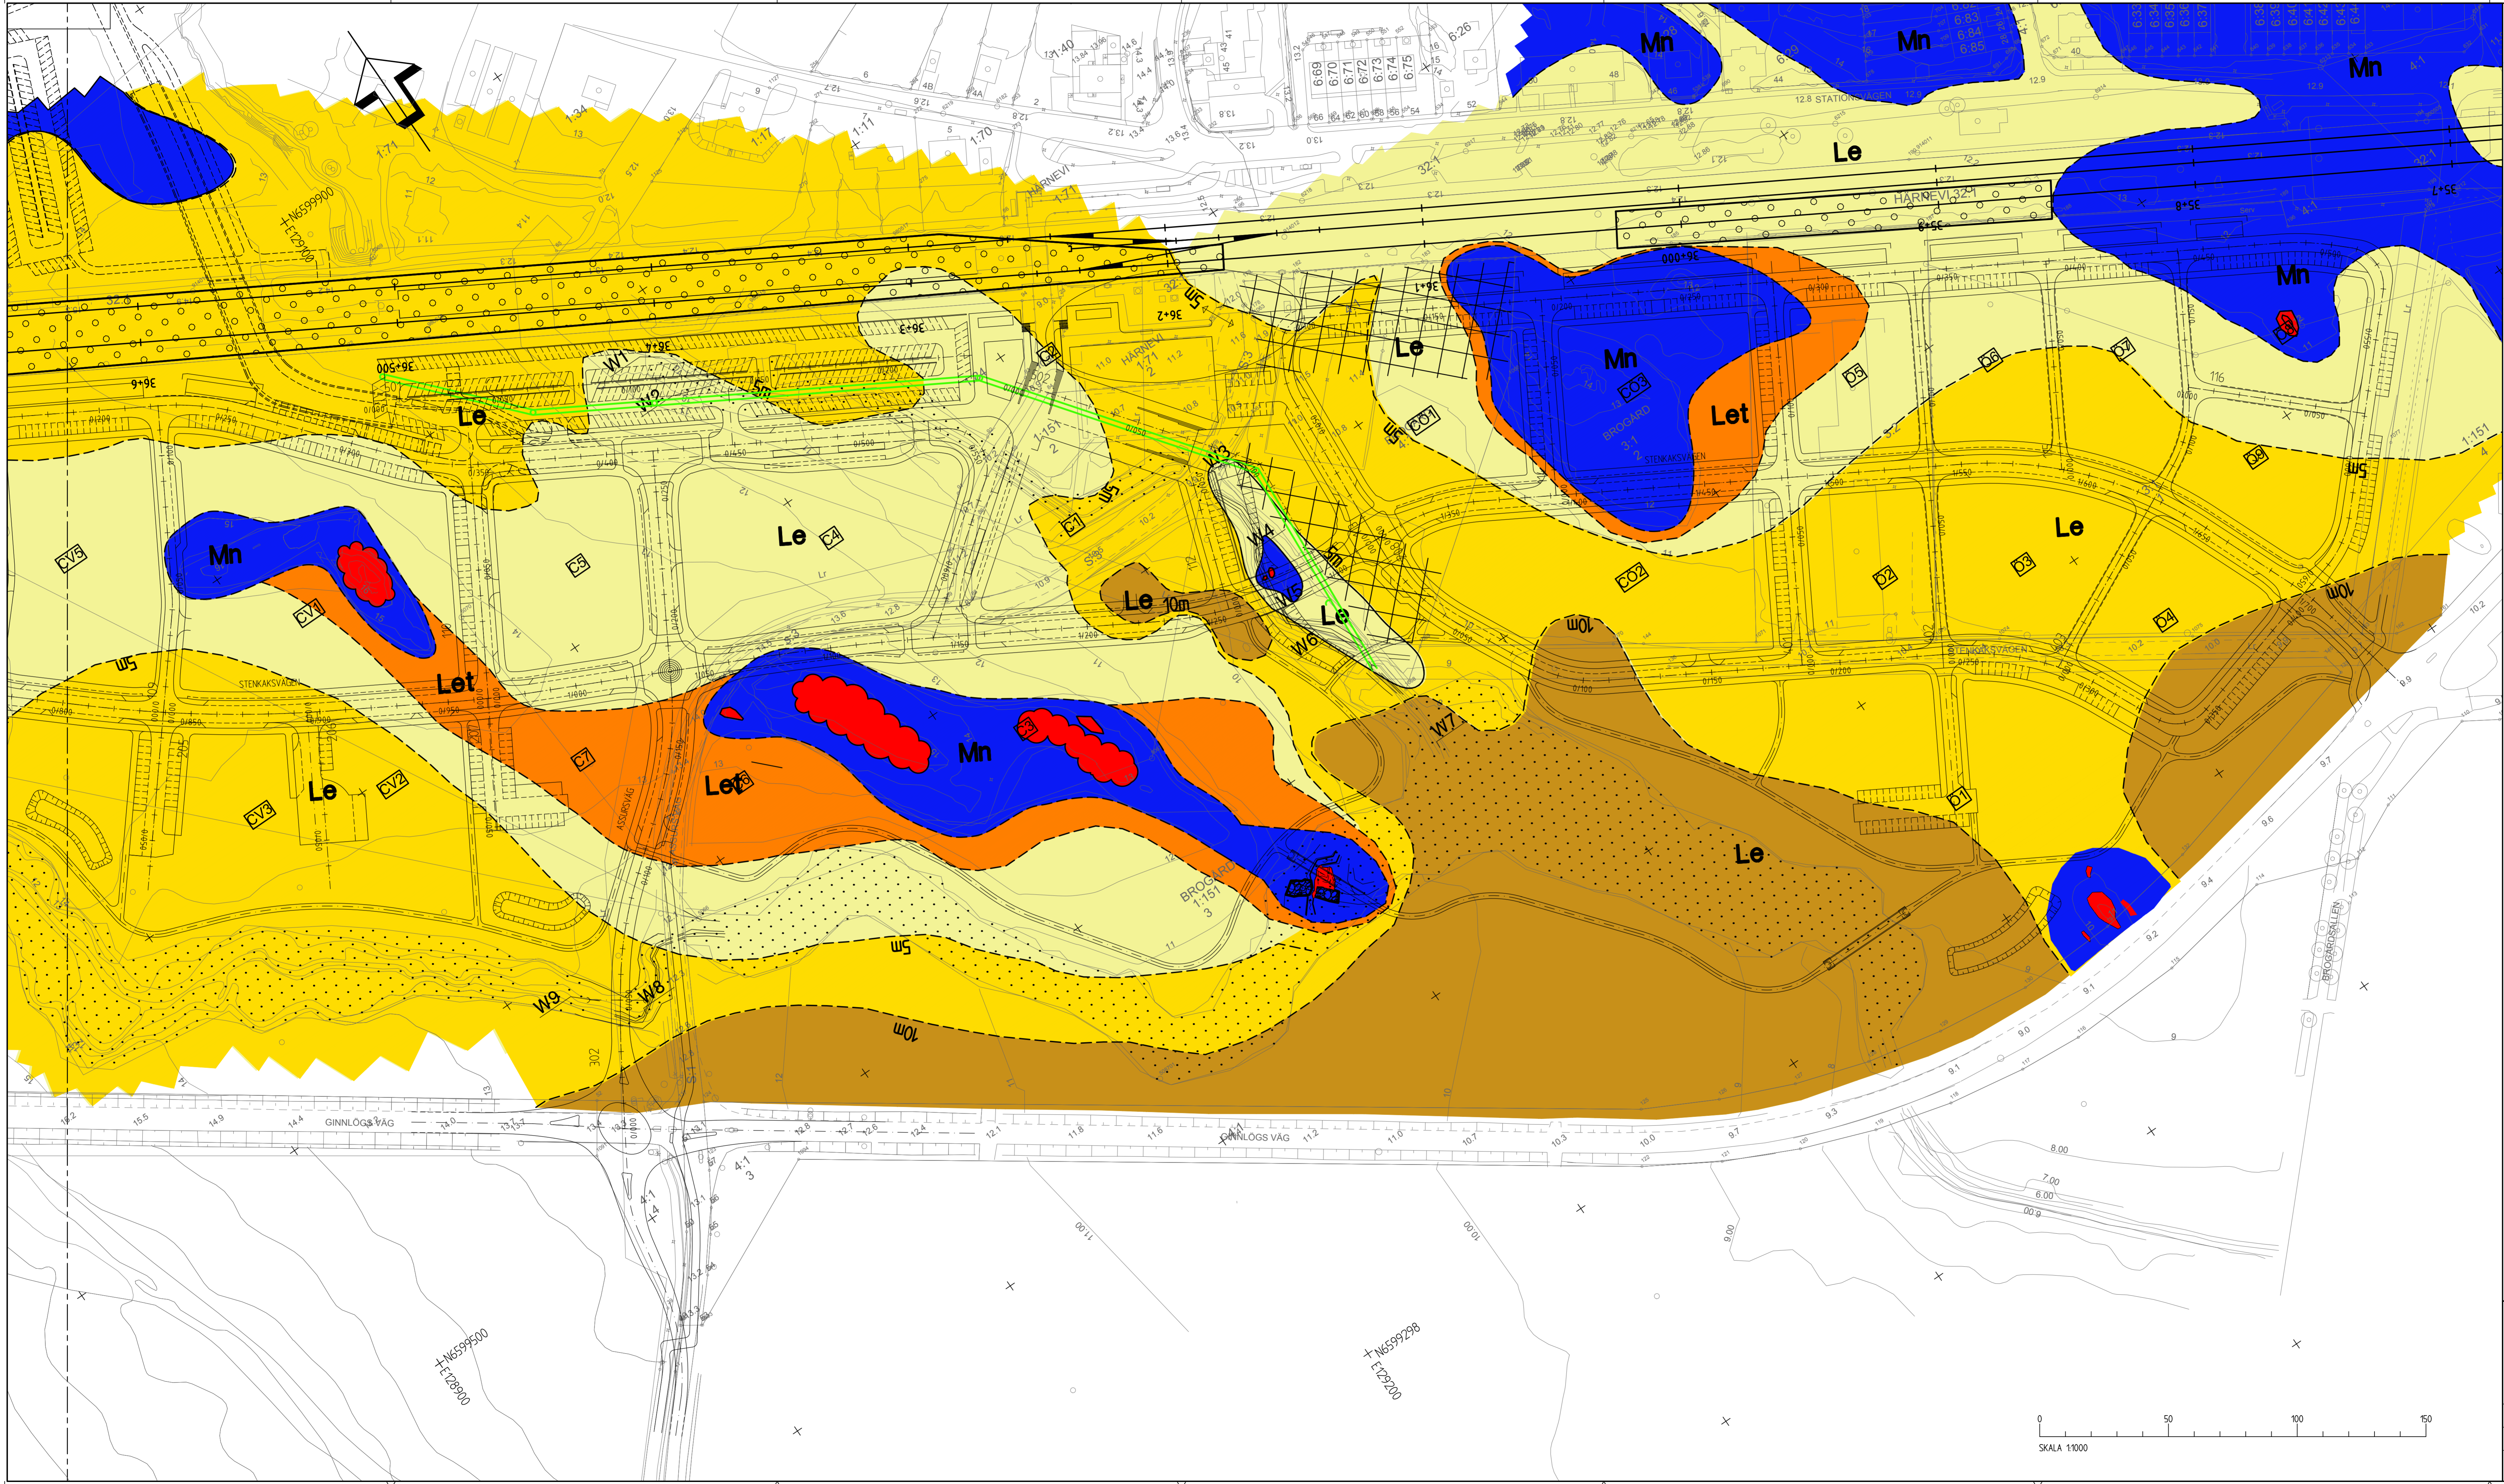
Mn
Mn
Mn
Le
HARNEVI 3:51
Mn
Mn
Le
Mn
Let
BROGÅRD
STENKAKSVÄGEN
Le
Mn
Le
Le
Let
Le
Le
Mn
Let
Le
Le
Le
10m
10m
10m
10m
5m
5m
5m
5m
W1
W2
W3
W4
W5
W6
W7
W8
W9
C1
C4
C5
C7
CV1
CV2
CV3
CV5
CO1
CO2
CO3
D1
D2
D3
D4
D5
D6
D7
D8
D9
STATIONSVÄGEN
HARNEVI
STENKAKSVÄGEN
ASSURSVÄG
GINNLÖGS VÄG
GINNLÖGS VÄG
BROGÅRDSALLÉN
N6599900
E129000
N6599500
E128900
N6599298
E129200
36+500
36+400
36+300
36+200
36+100
36+000
35+900
35+800
35+700
36+600
0
50
100
150
SKALA 1:1000